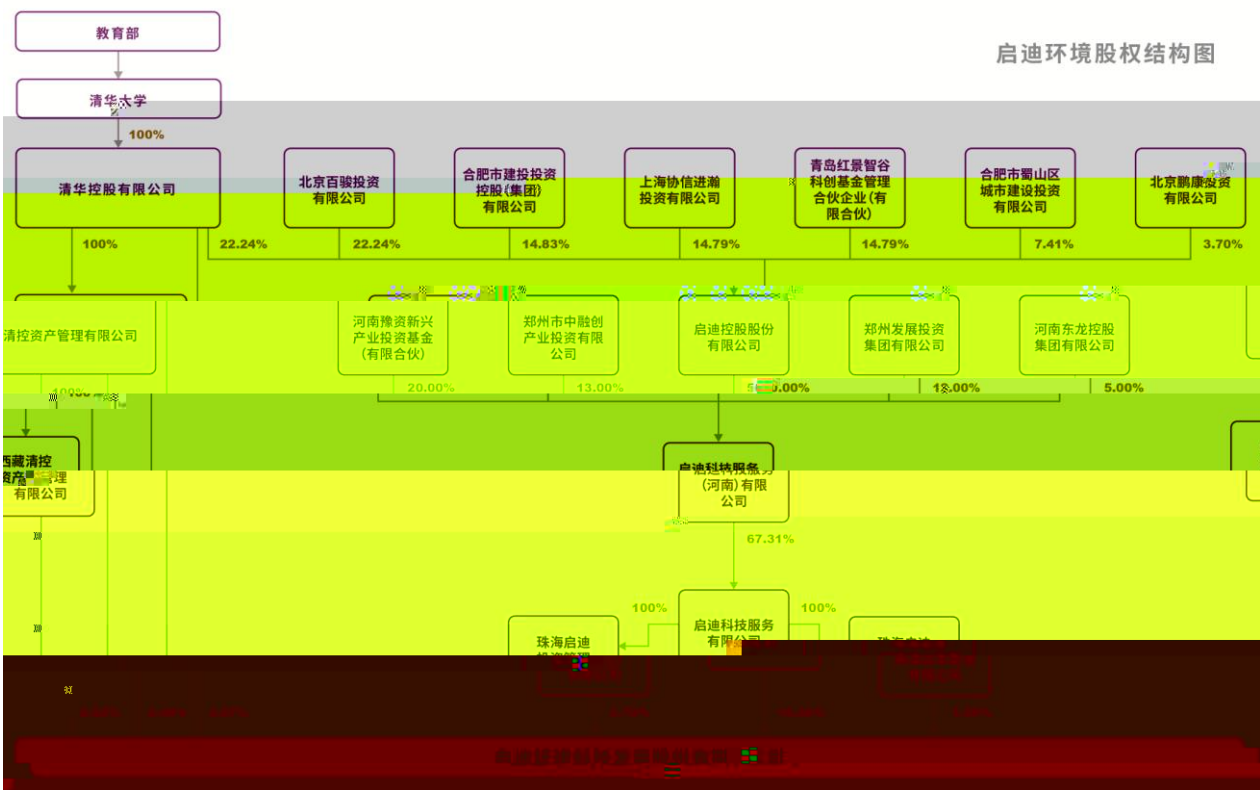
教育部

清华大学

100%

启迪环境股权结构图

清华控股有限公司

北京百骏投资有限公司

合肥市建投投资控股(集团)有限公司

上海协信进瀚投资有限公司

青岛红景智谷科创基金管理合伙企业(有限合伙)

合肥市蜀山区城市建设投资有限公司

北京鹏康投资有限公司

100%

22.24%

22.24%

14.83%

14.79%

14.79%

7.41%

3.70%

清控资产管理有限公司

河南豫资新兴产业投资基金(有限合伙)

郑州市中融创产业投资有限公司

启迪控股股份有限公司

郑州发展投资集团有限公司

河南东龙控股集团有限公司

100%

20.00%

13.00%

5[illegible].00%

1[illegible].00%

5.00%

西藏清控资产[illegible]理有限公司

启迪科技服务(河南)有限公司

67.31%

100%

100%

珠海启迪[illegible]

启迪科技服务有限公司

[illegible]

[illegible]